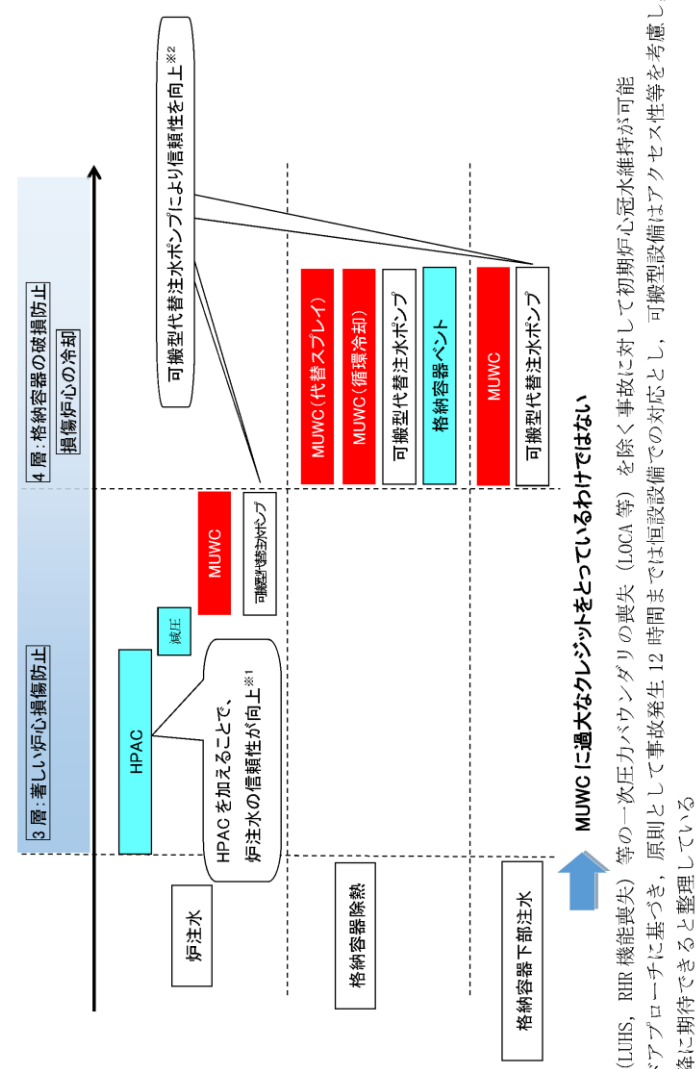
3 層：著しい炉心損傷防止

4 層：格納容器の破損防止

損傷炉心の冷却

可搬型代替注水ポンプにより信頼性を向上※2

炉注水

HPAC

減圧

MUWC

可搬型代替注水ポンプ

HPAC を加えることで、炉注水の信頼性が向上※1

格納容器除熱

MUWC（代替スプレイ）

MUWC（循環冷却）

可搬型代替注水ポンプ

格納容器ベント

格納容器下部注水

MUWC

可搬型代替注水ポンプ

MUWC に過大なクレジットをとっているわけではない

（LUHS，RHR 機能喪失）等の一次圧力バウンダリの喪失（LOCA 等）を除く事故に対して初期炉心冠水維持が可能

ﾞアプローチに基づき，原則として事故発生 12 時間までは恒設設備での対応とし，可搬型設備はアクセス性等を考慮し

降に期待できると整理している